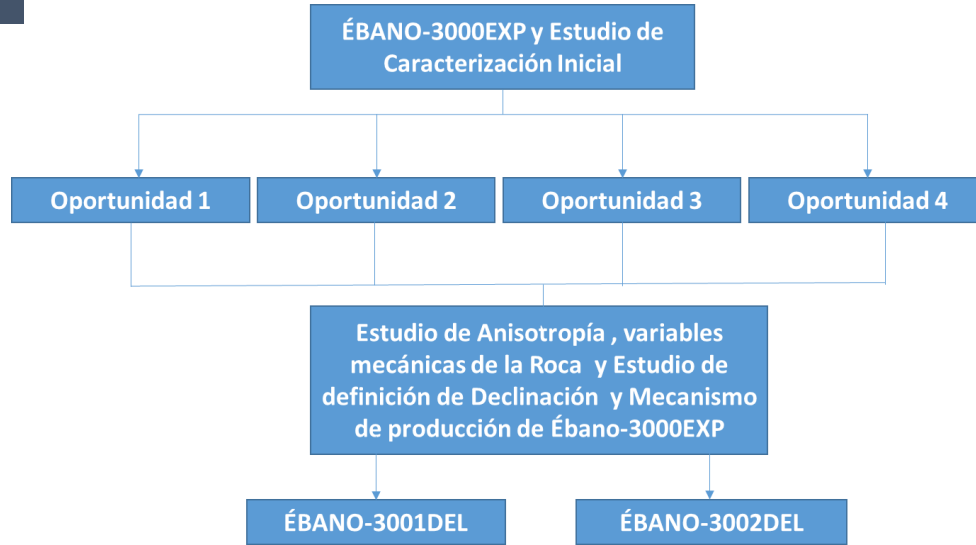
ÉBANO-3000EXP y Estudio de Caracterización Inicial

Oportunidad 1

Oportunidad 2

Oportunidad 3

Oportunidad 4

Estudio de Anisotropía , variables mecánicas de la Roca y Estudio de definición de Declinación y Mecanismo de producción de Ébano-3000EXP

ÉBANO-3001DEL

ÉBANO-3002DEL